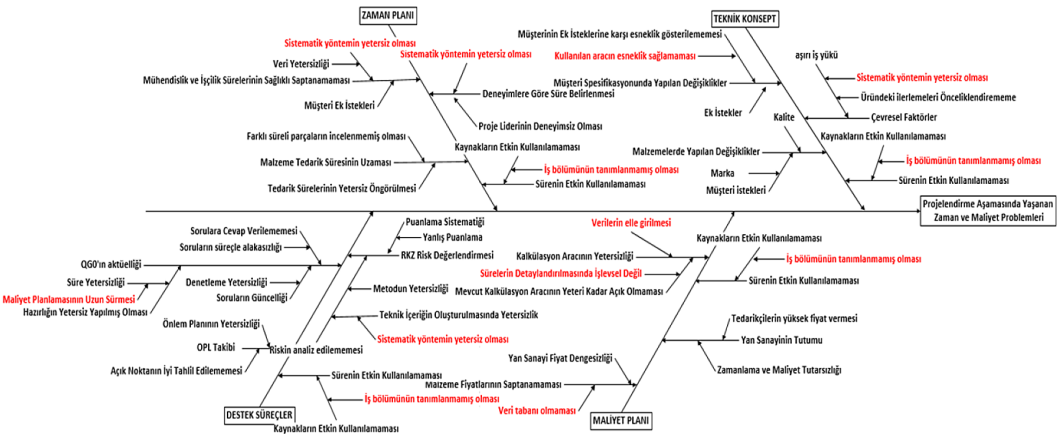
ZAMAN PLANI

Sistematik yöntemin yetersiz olması
Sistematik yöntemin yetersiz olması
Veri Yetersizliği
Mühendislik ve İşçilik Sürelerinin Sağlıklı Saptanamaması
Deneyimlere Göre Süre Belirlenmesi
Müşteri Ek İstekleri
Proje Liderinin Deneyimsiz Olması
Farklı süreli parçaların incelenmemiş olması
Kaynakların Etkin Kullanılamaması
Malzeme Tedarik Süresinin Uzaması
İş bölümünün tanımlanmamış olması
Tedarik Sürelerinin Yetersiz Öngörülmesi
Sürenin Etkin Kullanılamaması

TEKNİK KONSEPT

Müşterinin Ek İsteklerine karşı esneklik gösterilememesi
Kullanılan aracın esneklik sağlamaması
aşırı iş yükü
Müşteri Spesifikasyonunda Yapılan Değişiklikler
Sistematik yöntemin yetersiz olması
Üründeki ilerlemeleri Önceliklendirememe
Ek İstekler
Çevresel Faktörler
Kalite
Kaynakların Etkin Kullanılamaması
Malzemelerde Yapılan Değişiklikler
İş bölümünün tanımlanmamış olması
Marka
Müşteri istekleri
Sürenin Etkin Kullanılamaması

Projelendirme Aşamasında Yaşanan Zaman ve Maliyet Problemleri

Sorulara Cevap Verilememesi
Puanlama Sistematiği
Soruların sürece alakasızlığı
Yanlış Puanlama
QG0'ın aktüelliği
RKZ Risk Değerlendirmesi
Süre Yetersizliği
Denetleme Yetersizliği
Maliyet Planlamasının Uzun Sürmesi
Soruların Güncelliği
Hazırlığın Yetersiz Yapılmış Olması
Metodun Yetersizliği
Teknik İçeriğin Oluşturulmasında Yetersizlik
Önlem Planının Yetersizliği
Sistematik yöntemin yetersiz olması
OPL Takibi
Riskin analiz edilememesi
Açık Noktanın İyi Tahlil Edilememesi
Sürenin Etkin Kullanılamaması
İş bölümünün tanımlanmamış olması
DESTEK SÜREÇLER
Kaynakların Etkin Kullanılamaması

Verilerin elle girilmesi
Kaynakların Etkin Kullanılamaması
Kalkülasyon Aracının Yetersizliği
İş bölümünün tanımlanmamış olması
Sürelerin Detaylandırılmasında İşlevsel Değil
Sürenin Etkin Kullanılamaması
Mevcut Kalkülasyon Aracının Yeteri Kadar Açık Olmaması
Tedarikçilerin yüksek fiyat vermesi
Yan Sanayinin Tutumu
Yan Sanayi Fiyat Dengesizliği
Zamanlama ve Maliyet Tutarsızlığı
Malzeme Fiyatlarının Saptanamaması
Veri tabanı olmaması
MALİYET PLANI